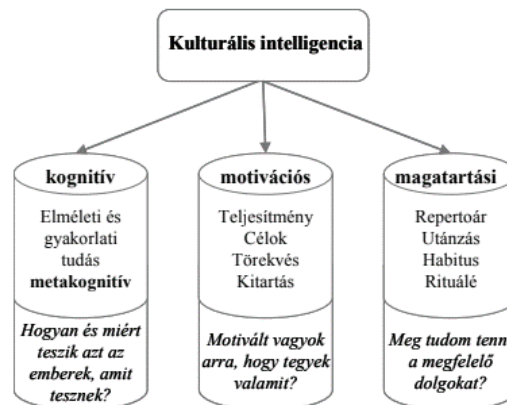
Kulturális intelligencia

kognitív

Elméleti és gyakorlati tudás metakognitív

Hogyan és miért teszik azt az emberek, amit tesznek?

motivációs

Teljesítmény
Célok
Törekvés
Kitartás

Motivált vagyok arra, hogy tegyek valamit?

magatartási

Repertoár
Utánzás
Habitus
Rituálé

Meg tudom tenn a megfelelő dolgokat?